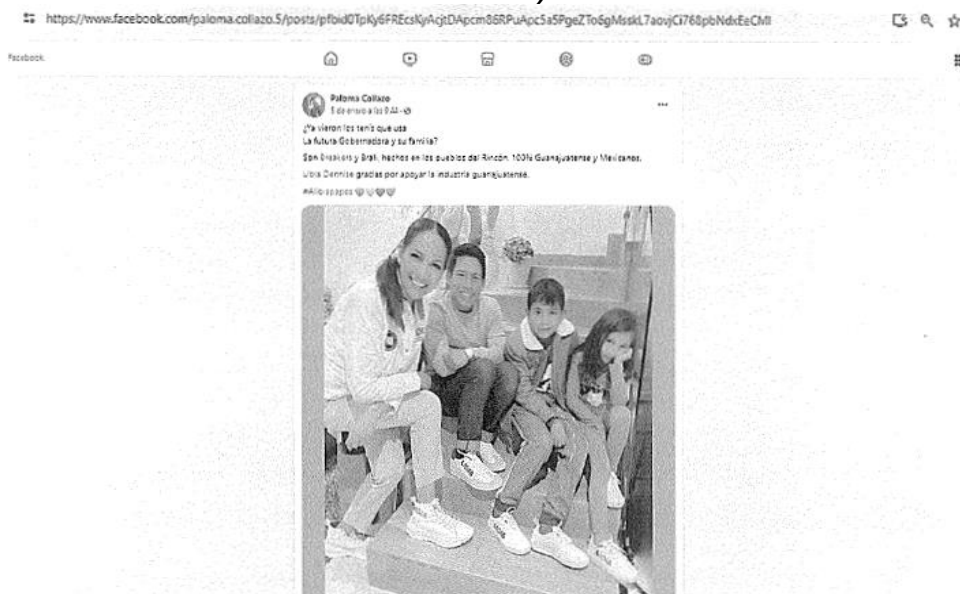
https://www.facebook.com/paloma.collazo.5/posts/pfbid0TpKy6FREcsKyAcjtDApcm86RPuApc5a5PgeZTo6gMsskL7aovjCi768pbNdxEeCMl

Facebook

Paloma Collazo
5 de enero a las 9:44 · 

¿Ya vieron los tenis que usa
La futura Gobernadora y su familia?

Son Sneakers y Brali, hechos en los pueblos del Rincón. 100% Guanajuatense y Mexicanos.

Libia Dennise gracias por apoyar la industria guanajuatense.

#Alio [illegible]